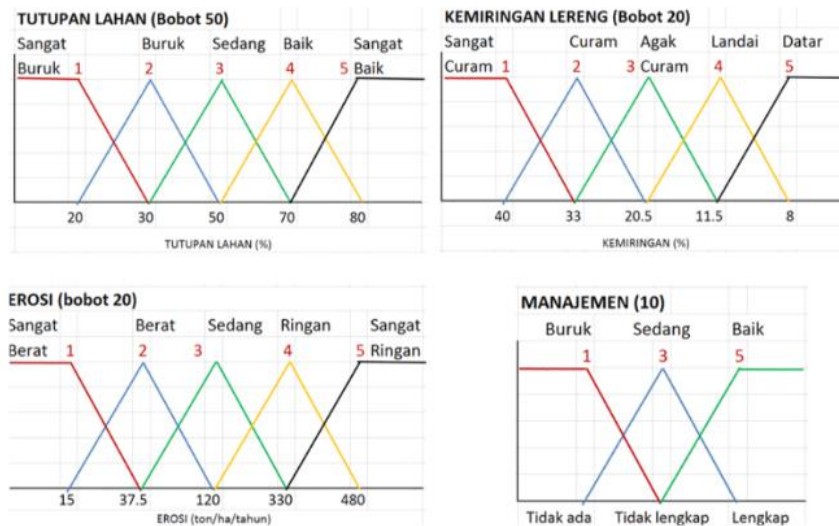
TUTUPAN LAHAN (Bobot 50)

Sangat Buruk 1
Buruk 2
Sedang 3
Baik 4
Sangat Baik 5

20 30 50 70 80

TUTUPAN LAHAN (%)

KEMIRINGAN LERENG (Bobot 20)

Sangat Curam 1
Curam 2
Agak Curam 3
Landai 4
Datar 5

40 33 20.5 11.5 8

KEMIRINGAN (%)

EROSI (bobot 20)

Sangat Berat 1
Berat 2
Sedang 3
Ringan 4
Sangat Ringan 5

15 37.5 120 330 480

EROSI (ton/ha/tahun)

MANAJEMEN (10)

Buruk 1
Sedang 3
Baik 5

Tidak ada Tidak lengkap Lengkap